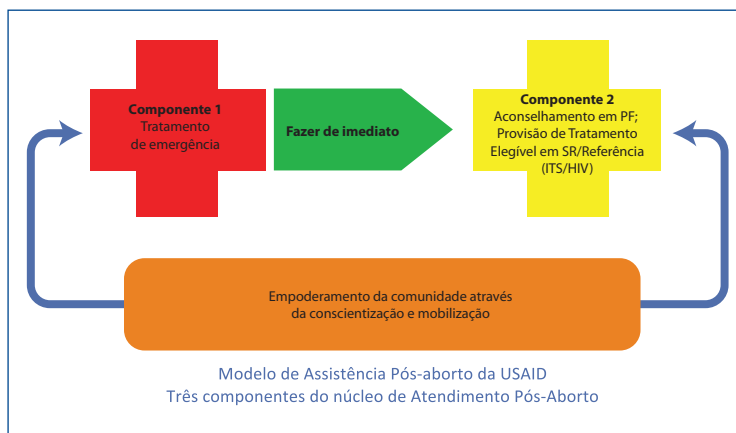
Componente 1
Tratamento de emergência

Fazer de imediato

Componente 2
Aconselhamento em PF;
Provisão de Tratamento Elegível em SR/Referência (ITS/HIV)

Empoderamento da comunidade através da conscientização e mobilização

Modelo de Assistência Pós-aborto da USAID
Três componentes do núcleo de Atendimento Pós-Aborto